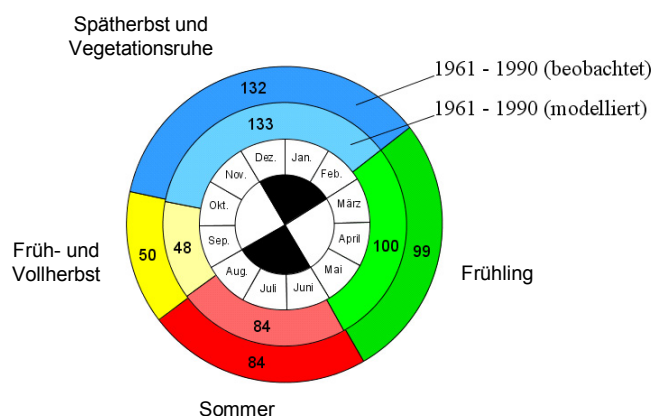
Spätherbst und Vegetationsruhe

1961 - 1990 (beobachtet)

1961 - 1990 (modelliert)

132

133

Dez.
Jan.
Nov.
Feb.
Okt.
März
Sep.
April
Aug.
Mai
Juli
Juni

Früh- und Vollherbst

50

48

100

99

Frühling

84

84

Sommer